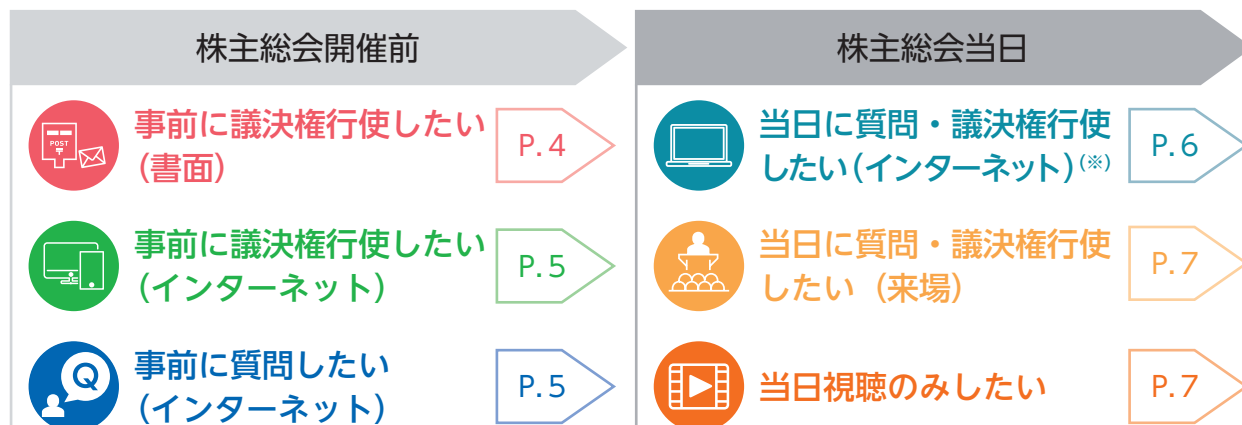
株主総会開催前

POST

事前に議決権行使したい（書面）

P. 4

事前に議決権行使したい（インターネット）

P. 5

Q

事前に質問したい（インターネット）

P. 5

株主総会当日

当日に質問・議決権行使したい（インターネット）$^{(※)}$

P. 6

当日に質問・議決権行使したい（来場）

P. 7

当日視聴のみしたい

P. 7